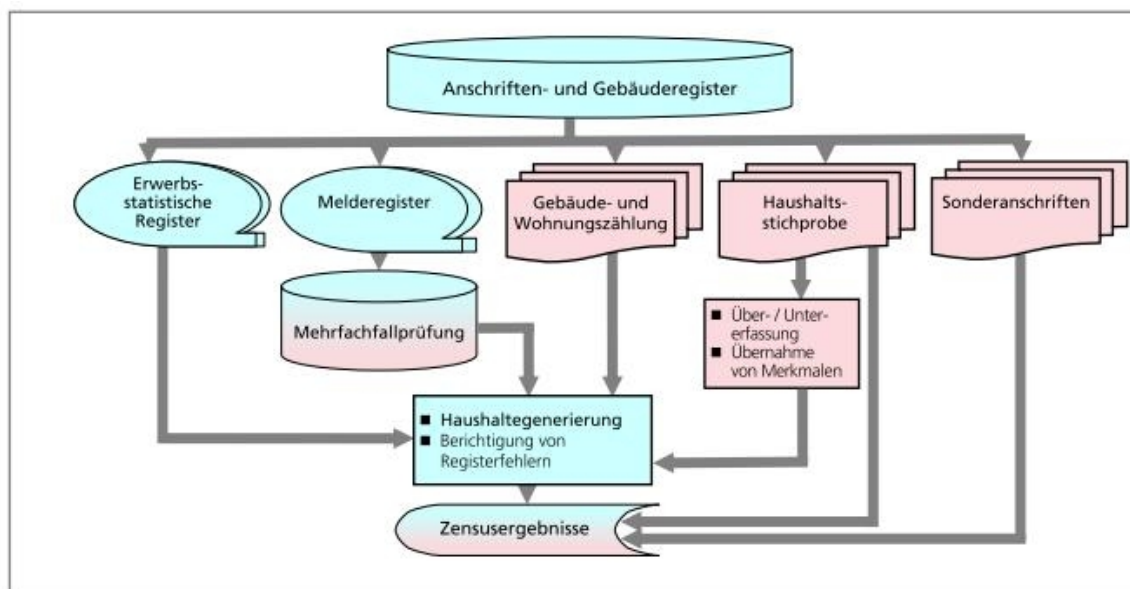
Anschriften- und Gebäuderegister

Erwerbs-statistische Register

Melderegister

Gebäude- und Wohnungszählung

Haushalts-stichprobe

Sonderanschriften

Mehrfachfallprüfung

■ Über- / Unter-erfassung
■ Übernahme von Merkmalen

■ Haushaltegenerierung
■ Berichtigung von Registerfehlern

Zensusergebnisse